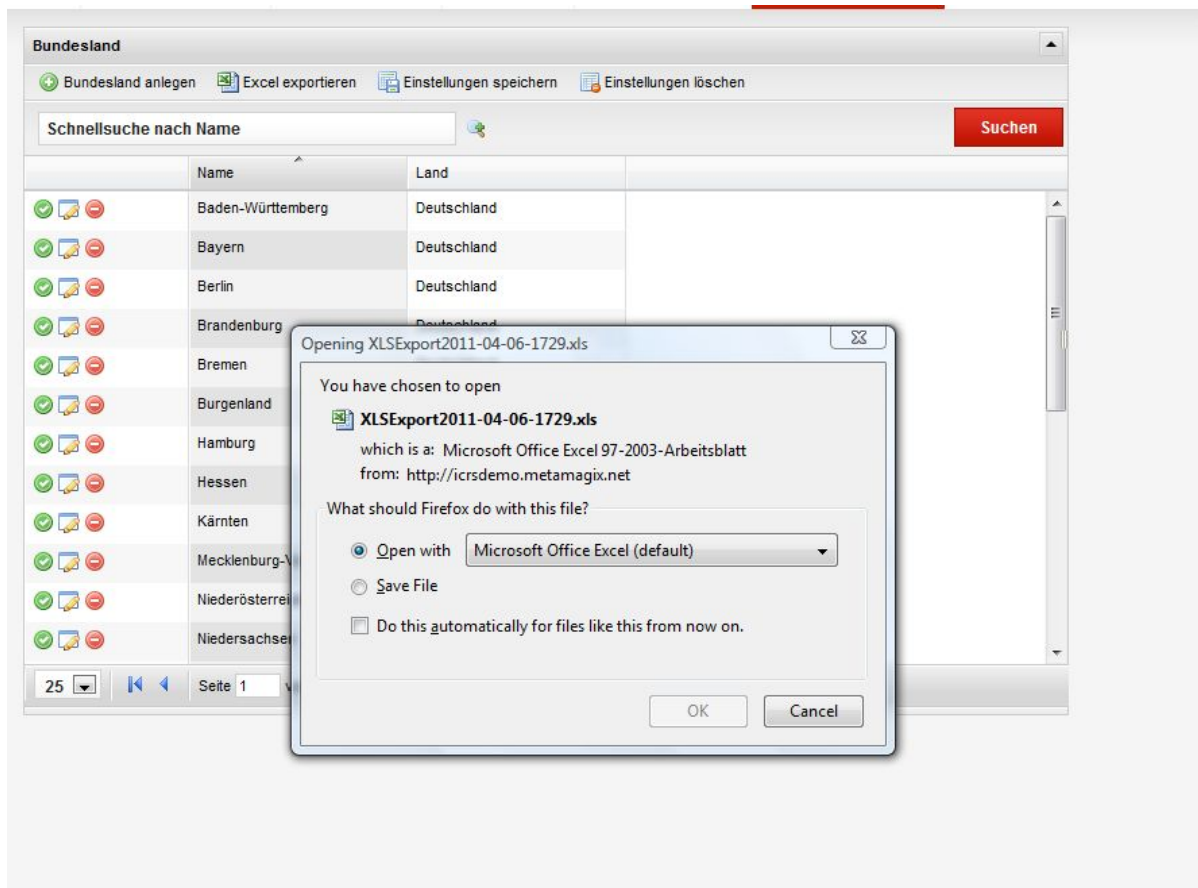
Bundesland

Bundesland anlegen   Excel exportieren   Einstellungen speichern   Einstellungen löschen

Schnellsuche nach Name

Suchen

| Name | Land |
|---|---|
| Baden-Württemberg | Deutschland |
| Bayern | Deutschland |
| Berlin | Deutschland |
| Brandenburg | Deutschland |
| Bremen | |
| Burgenland | |
| Hamburg | |
| Hessen | |
| Kärnten | |
| Mecklenburg-V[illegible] | |
| Niederösterrei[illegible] | |
| Niedersachse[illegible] | |

25   Seite 1   v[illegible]

Opening XLSExport2011-04-06-1729.xls

You have chosen to open

XLSExport2011-04-06-1729.xls

which is a: Microsoft Office Excel 97-2003-Arbeitsblatt
from: http://icrsdemo.metamagix.net

What should Firefox do with this file?

Open with   Microsoft Office Excel (default)

Save File

Do this automatically for files like this from now on.

OK   Cancel